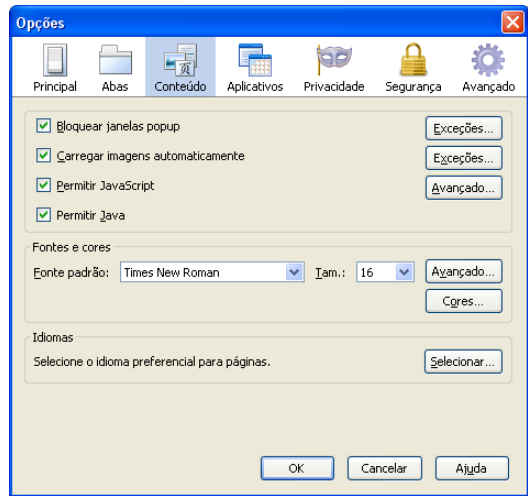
Opções

Principal Abas Conteúdo Aplicativos Privacidade Segurança Avançado

Bloquear janelas popup Exceções...

Carregar imagens automaticamente Exceções...

Permitir JavaScript Avançado...

Permitir Java

Fontes e cores

Fonte padrão: Times New Roman Tam.: 16 Avançado...

Cores...

Idiomas

Selecione o idioma preferencial para páginas. Selecionar...

OK Cancelar Ajuda